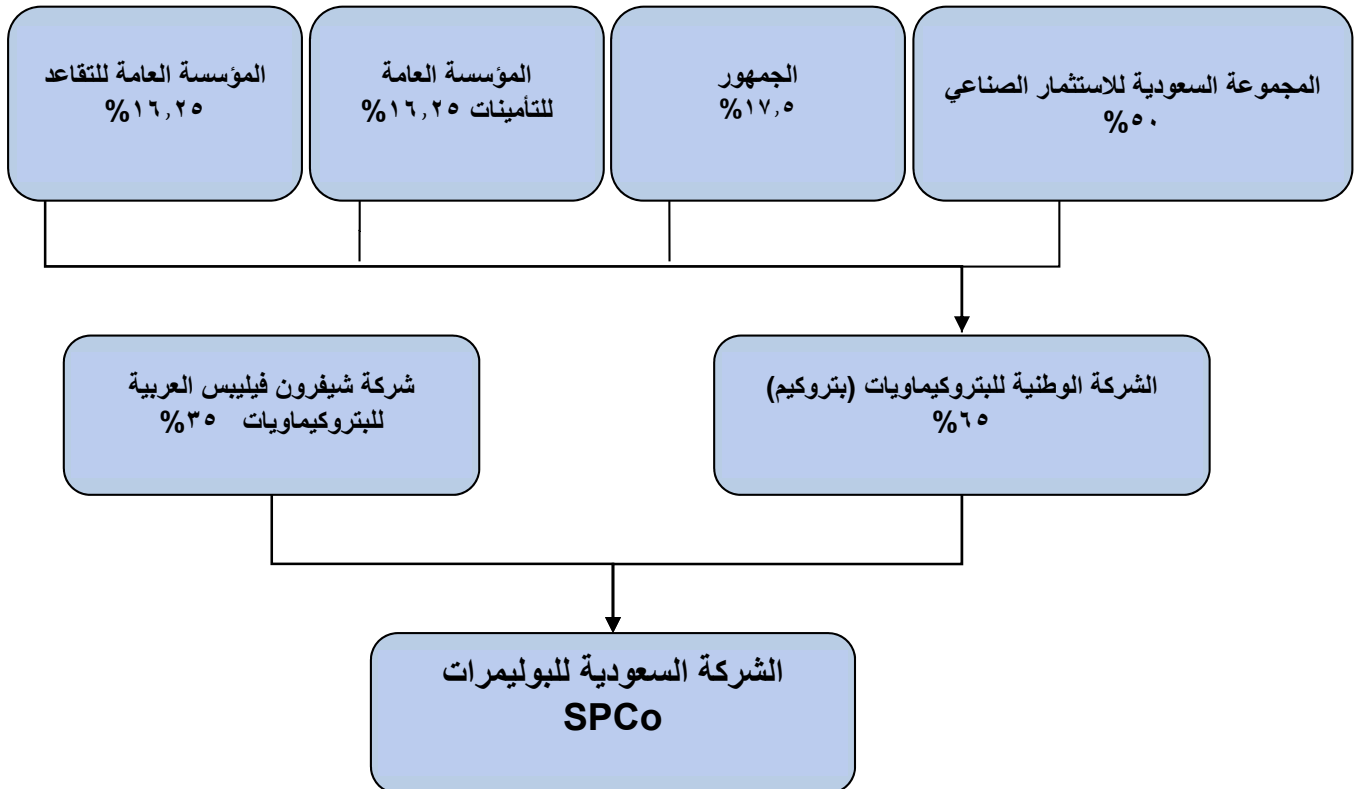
المجموعة السعودية للاستثمار الصناعي
٥٠%

الجمهور
١٧,٥%

المؤسسة العامة للتأمينات ١٦,٢٥%

المؤسسة العامة للتقاعد
١٦,٢٥%

الشركة الوطنية للبتروكيماويات (بتروكيم)
٦٥%

شركة شيفرون فيليبس العربية للبتروكيماويات ٣٥%

الشركة السعودية للبوليمرات
SPCo